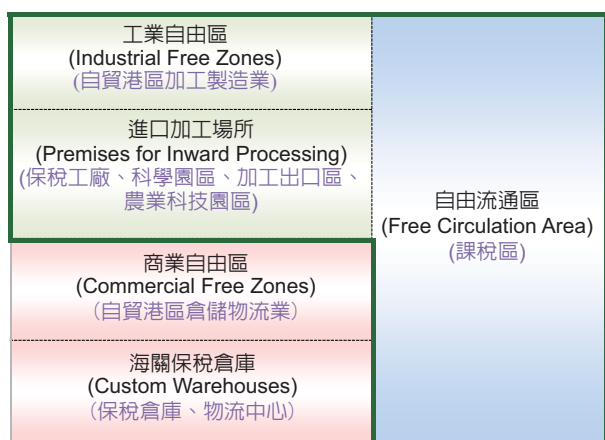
工業自由區
(Industrial Free Zones)
(自貿港區加工製造業)

進口加工場所
(Premises for Inward Processing)
(保稅工廠、科學園區、加工出口區、農業科技園區)

商業自由區
(Commercial Free Zones)
（自貿港區倉儲物流業）

海關保稅倉庫
(Custom Warehouses)
（保稅倉庫、物流中心）

自由流通區
(Free Circulation Area)
(課稅區)